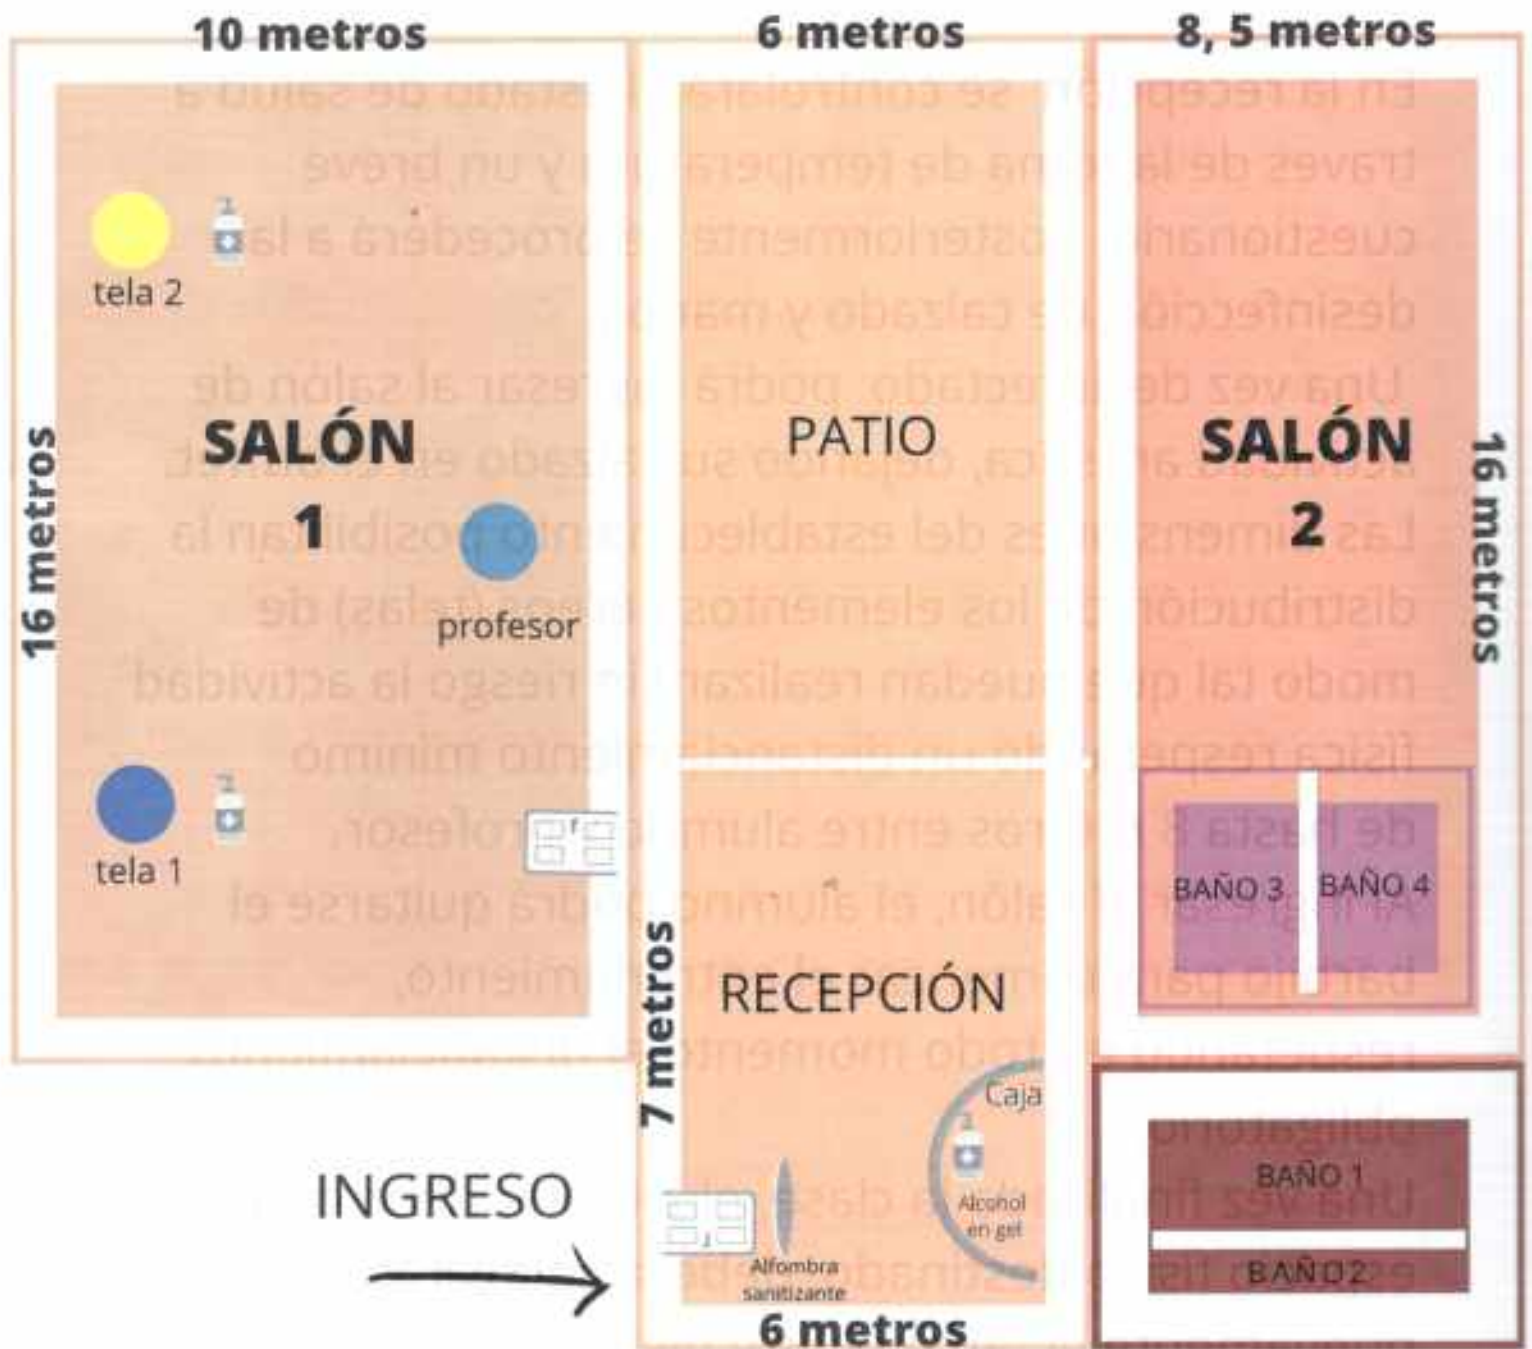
10 metros

6 metros

8, 5 metros

16 metros

tela 2

SALÓN 1

profesor

tela 1

PATIO

RECEPCIÓN

7 metros

Caja

Alcohol en gel

Alfombra sanitizante

INGRESO

6 metros

SALÓN 2

16 metros

BAÑO 3

BAÑO 4

BAÑO 1

BAÑO 2